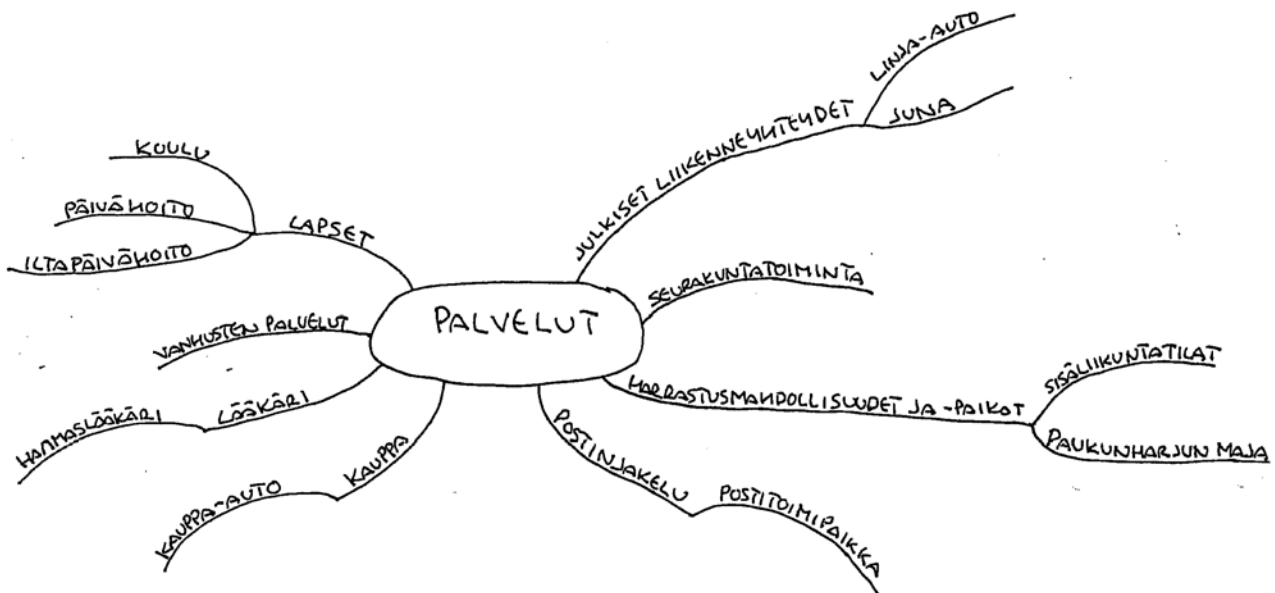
PALVELUT

LAPSET
KOULU
PÄIVÄHOITO
ILTAPÄIVÄHOITO

VANHUSTEN PALVELUT

LÄÄKÄRI
HAMMASLÄÄKÄRI

KAUPPA
KAUPPA-AUTO

JULKISET LIIKENNEYHTEYDET
LINJA-AUTO
JUNA

SEURAKUNTATOIMINTA

HARRASTUSMAHDOLLISUUDET JA -PAIKAT
SISÄLIIKUNTATILAT
PAUKUNHARJUN MAJA

POSTINJAKELU
POSTITOIMIPAIKKA